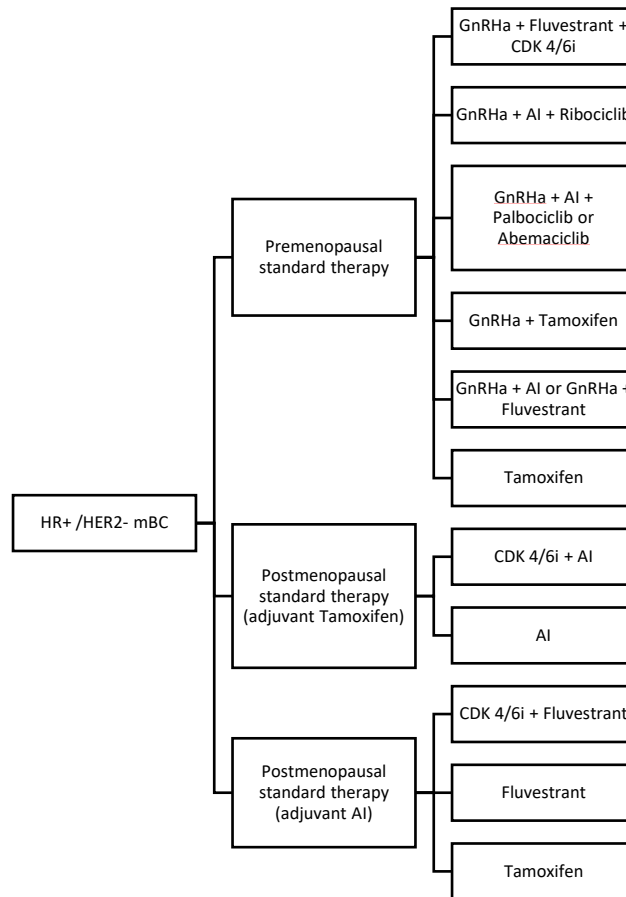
HR+ /HER2- mBC

Premenopausal standard therapy

GnRHa + Fluvestrant + CDK 4/6i

GnRHa + AI + Ribociclib

GnRHa + AI + Palbociclib or Abemaciclib

GnRHa + Tamoxifen

GnRHa + AI or GnRHa + Fluvestrant

Tamoxifen

Postmenopausal standard therapy (adjuvant Tamoxifen)

CDK 4/6i + AI

AI

Postmenopausal standard therapy (adjuvant AI)

CDK 4/6i + Fluvestrant

Fluvestrant

Tamoxifen